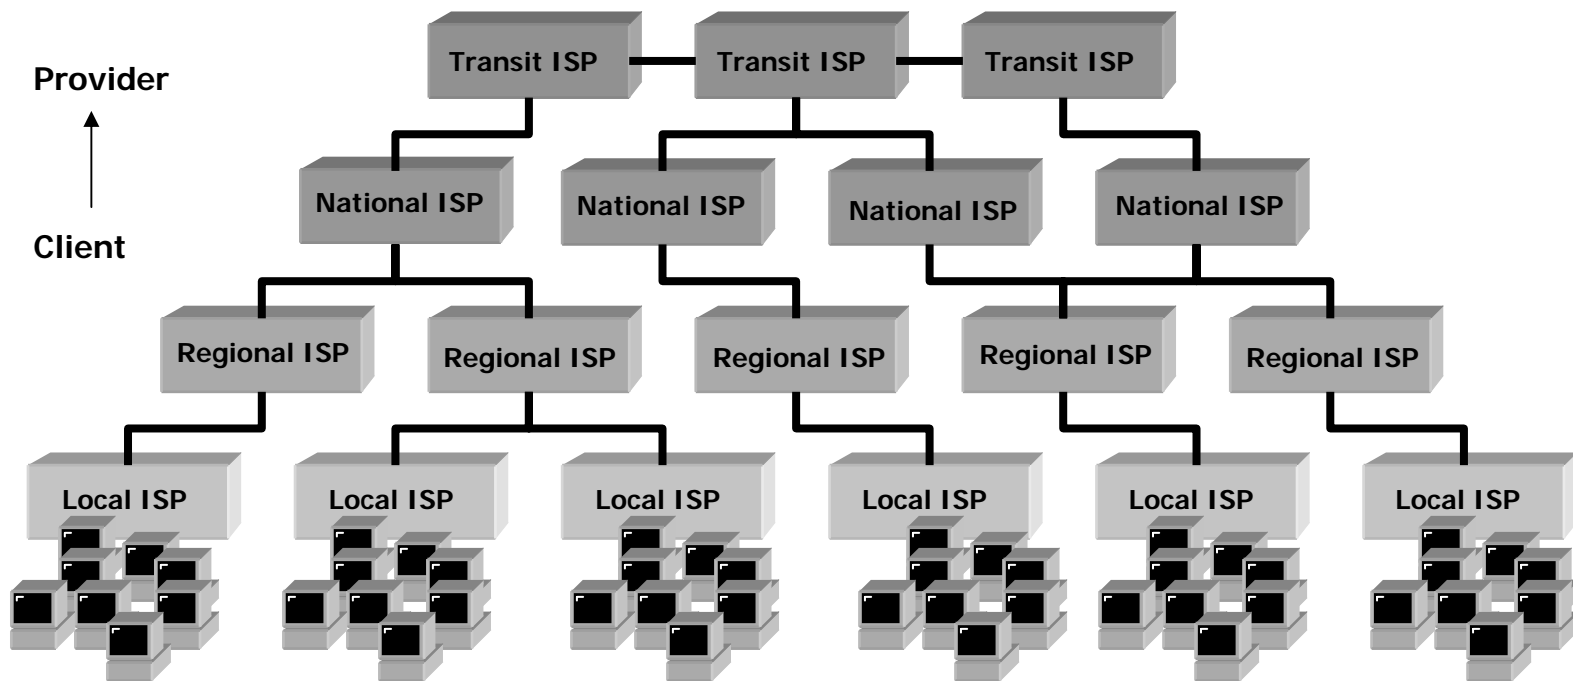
Provider

Client

Transit ISP
Transit ISP
Transit ISP

National ISP
National ISP
National ISP
National ISP

Regional ISP
Regional ISP
Regional ISP
Regional ISP
Regional ISP

Local ISP
Local ISP
Local ISP
Local ISP
Local ISP
Local ISP